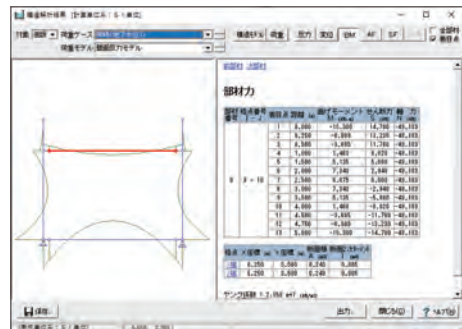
構造解析結果 [計算単位系：SI単位]

対象 部材 荷重ケース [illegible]
荷重モデル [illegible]

構造モデル 荷重 反力 変位 BM AF SF 全部材 着目点

部材力

| 部材番号 | 格点番号 | 着目点 | 距離 (m) | 曲げモーメント (kN・m) | せん断力 (kN) | 軸力 (kN) |
|---|---|---|---|---|---|---|
| 8 | 9 - 10 | 1 | 0.000 | -15.300 | 14.700 | -40.103 |
| | | 2 | 0.250 | -8.999 | 13.220 | -40.103 |
| | | 3 | 0.500 | -5.695 | 11.760 | -40.103 |
| | | 4 | 1.000 | 1.403 | 8.820 | -40.103 |
| | | 5 | 1.500 | 5.135 | 5.880 | -40.103 |
| | | 6 | 2.000 | 7.340 | 2.940 | -40.103 |
| | | 7 | 2.500 | 8.075 | 0.000 | -40.103 |
| | | 8 | 3.000 | 7.340 | -2.940 | -40.103 |
| | | 9 | 3.500 | 5.135 | -5.880 | -40.103 |
| | | 10 | 4.000 | 1.403 | -8.820 | -40.103 |
| | | 11 | 4.500 | -5.695 | -11.760 | -40.103 |
| | | 12 | 4.750 | -8.999 | -13.220 | -40.103 |
| | | 13 | 5.000 | -15.300 | -14.700 | -40.103 |

| 格点 | X座標 (m) | Y座標 (m) | 断面積 A (m²) | 断面二次モーメント I (m⁴) |
|---|---|---|---|---|
| (始) | 0.250 | 0.500 | 0.240 | 0.005 |
| (終) | 0.250 | 0.500 | 0.240 | 0.005 |

ヤング係数 1.2.0E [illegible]

保存

出力 閉じる ヘルプ